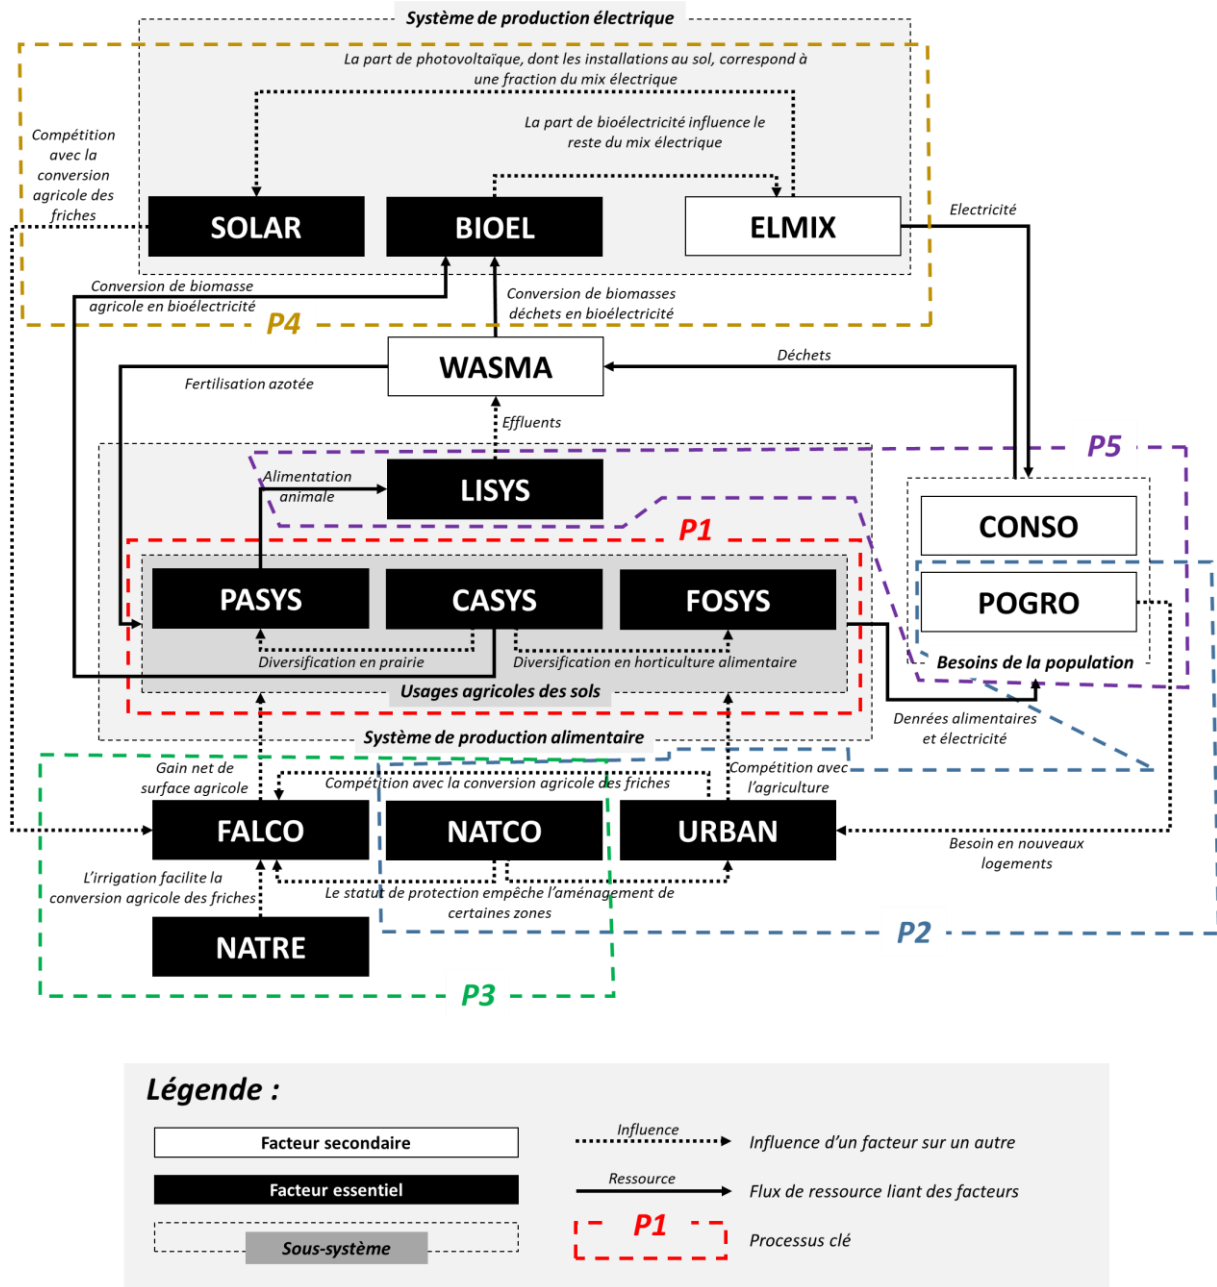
Système de production électrique

La part de photovoltaïque, dont les installations au sol, correspond à une fraction du mix électrique

La part de bioélectricité influence le reste du mix électrique

Compétition avec la conversion agricole des friches

SOLAR

BIOEL

ELMIX

Electricité

Conversion de biomasse agricole en bioélectricité

P4

Conversion de biomasses déchets en bioélectricité

WASMA

Déchets

Fertilisation azotée

Effluents

P5

Alimentation animale

LISYS

P1

CONSO

POGRO

PASYS

CASYS

FOSYS

Diversification en prairie

Diversification en horticulture alimentaire

Besoins de la population

Usages agricoles des sols

Denrées alimentaires et électricité

Système de production alimentaire

Gain net de surface agricole

Compétition avec la conversion agricole des friches

Compétition avec l'agriculture

FALCO

NATCO

URBAN

Besoin en nouveaux logements

L'irrigation facilite la conversion agricole des friches

Le statut de protection empêche l'aménagement de certaines zones

P2

NATRE

P3

Légende :

Facteur secondaire

Facteur essentiel

Sous-système

Influence

Influence d'un facteur sur un autre

Ressource

Flux de ressource liant des facteurs

P1

Processus clé